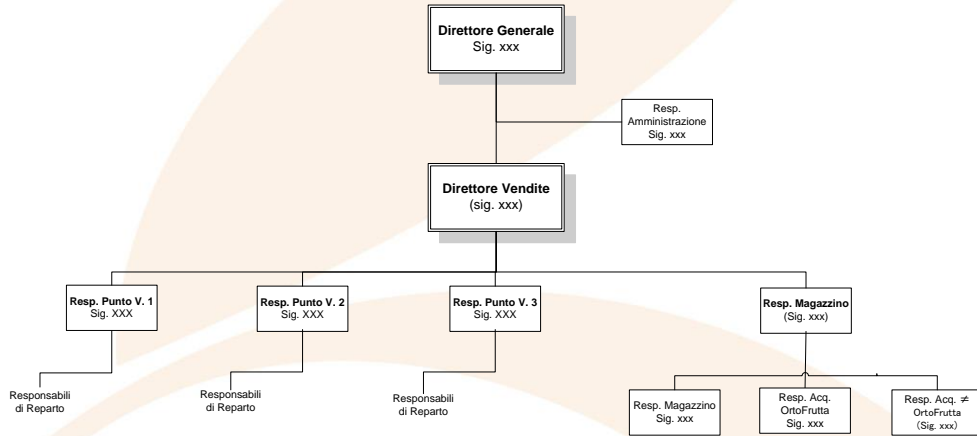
Direttore Generale
Sig. xxx

Resp.
Amministrazione
Sig. xxx

Direttore Vendite
(sig. xxx)

Resp. Punto V. 1
Sig. XXX

Resp. Punto V. 2
Sig. XXX

Resp. Punto V. 3
Sig. XXX

Resp. Magazzino
(Sig. xxx)

Responsabili
di Reparto

Responsabili
di Reparto

Responsabili
di Reparto

Resp. Magazzino
Sig. xxx

Resp. Acq.
OrtoFrutta
Sig. xxx

Resp. Acq. $\neq$
OrtoFrutta
(Sig. xxx)